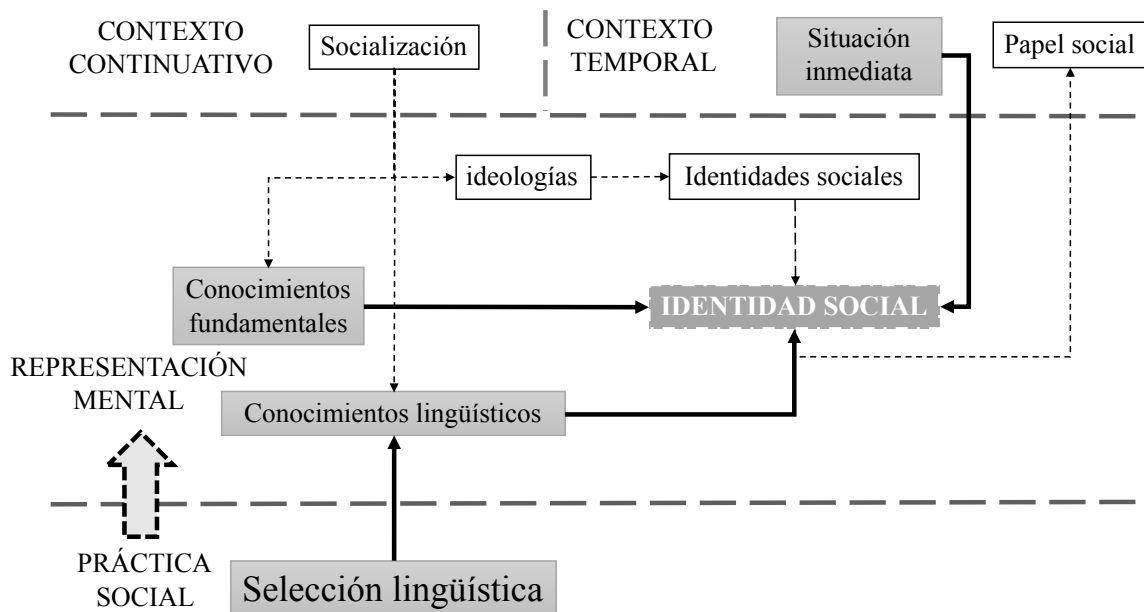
CONTEXTO CONTINUATIVO

Socialización

CONTEXTO TEMPORAL

Situación inmediata

Papel social

ideologías

Identidades sociales

Conocimientos fundamentales

IDENTIDAD SOCIAL

REPRESENTACIÓN MENTAL

Conocimientos lingüísticos

PRÁCTICA SOCIAL

Selección lingüística